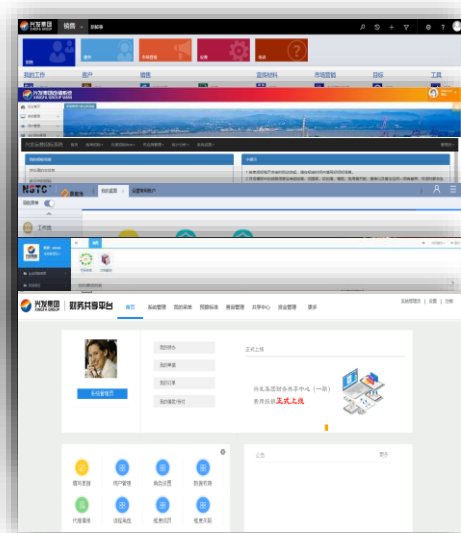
兴发集团
销售
我的工作
用户
销售
蓝领招标
市场营销
目标
工具
兴发集团信息平台
NSTC
新首页
我的首页
运营管理账户
工作台
兴发集团
财务共享平台
首页
系统管理
我的菜单
标题
兴发集团财务共享中心（一期）
系统启动正式上线
我的待办
我的审批
我的订单
我的报账单
正式上线
系统管理员
公告
更多